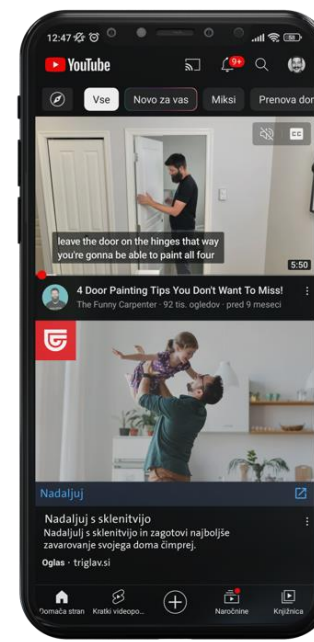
12:47

YouTube

9+

Vse

Novo za vas

Miksi

Prenova dor

CC

leave the door on the hinges that way you're gonna be able to paint all four

5:50

4 Door Painting Tips You Don't Want To Miss!

The Funny Carpenter · 92 tis. ogledov · pred 9 meseci

Nadaljuj

Nadaljuj s sklenitvijo

Nadaljuj s sklenitvijo in zagotovi najboljše zavarovanje svojega doma čimprej.

Oglas · triglav.si

Domača stran

Kratki videopo...

Naročnine

Knjižnica